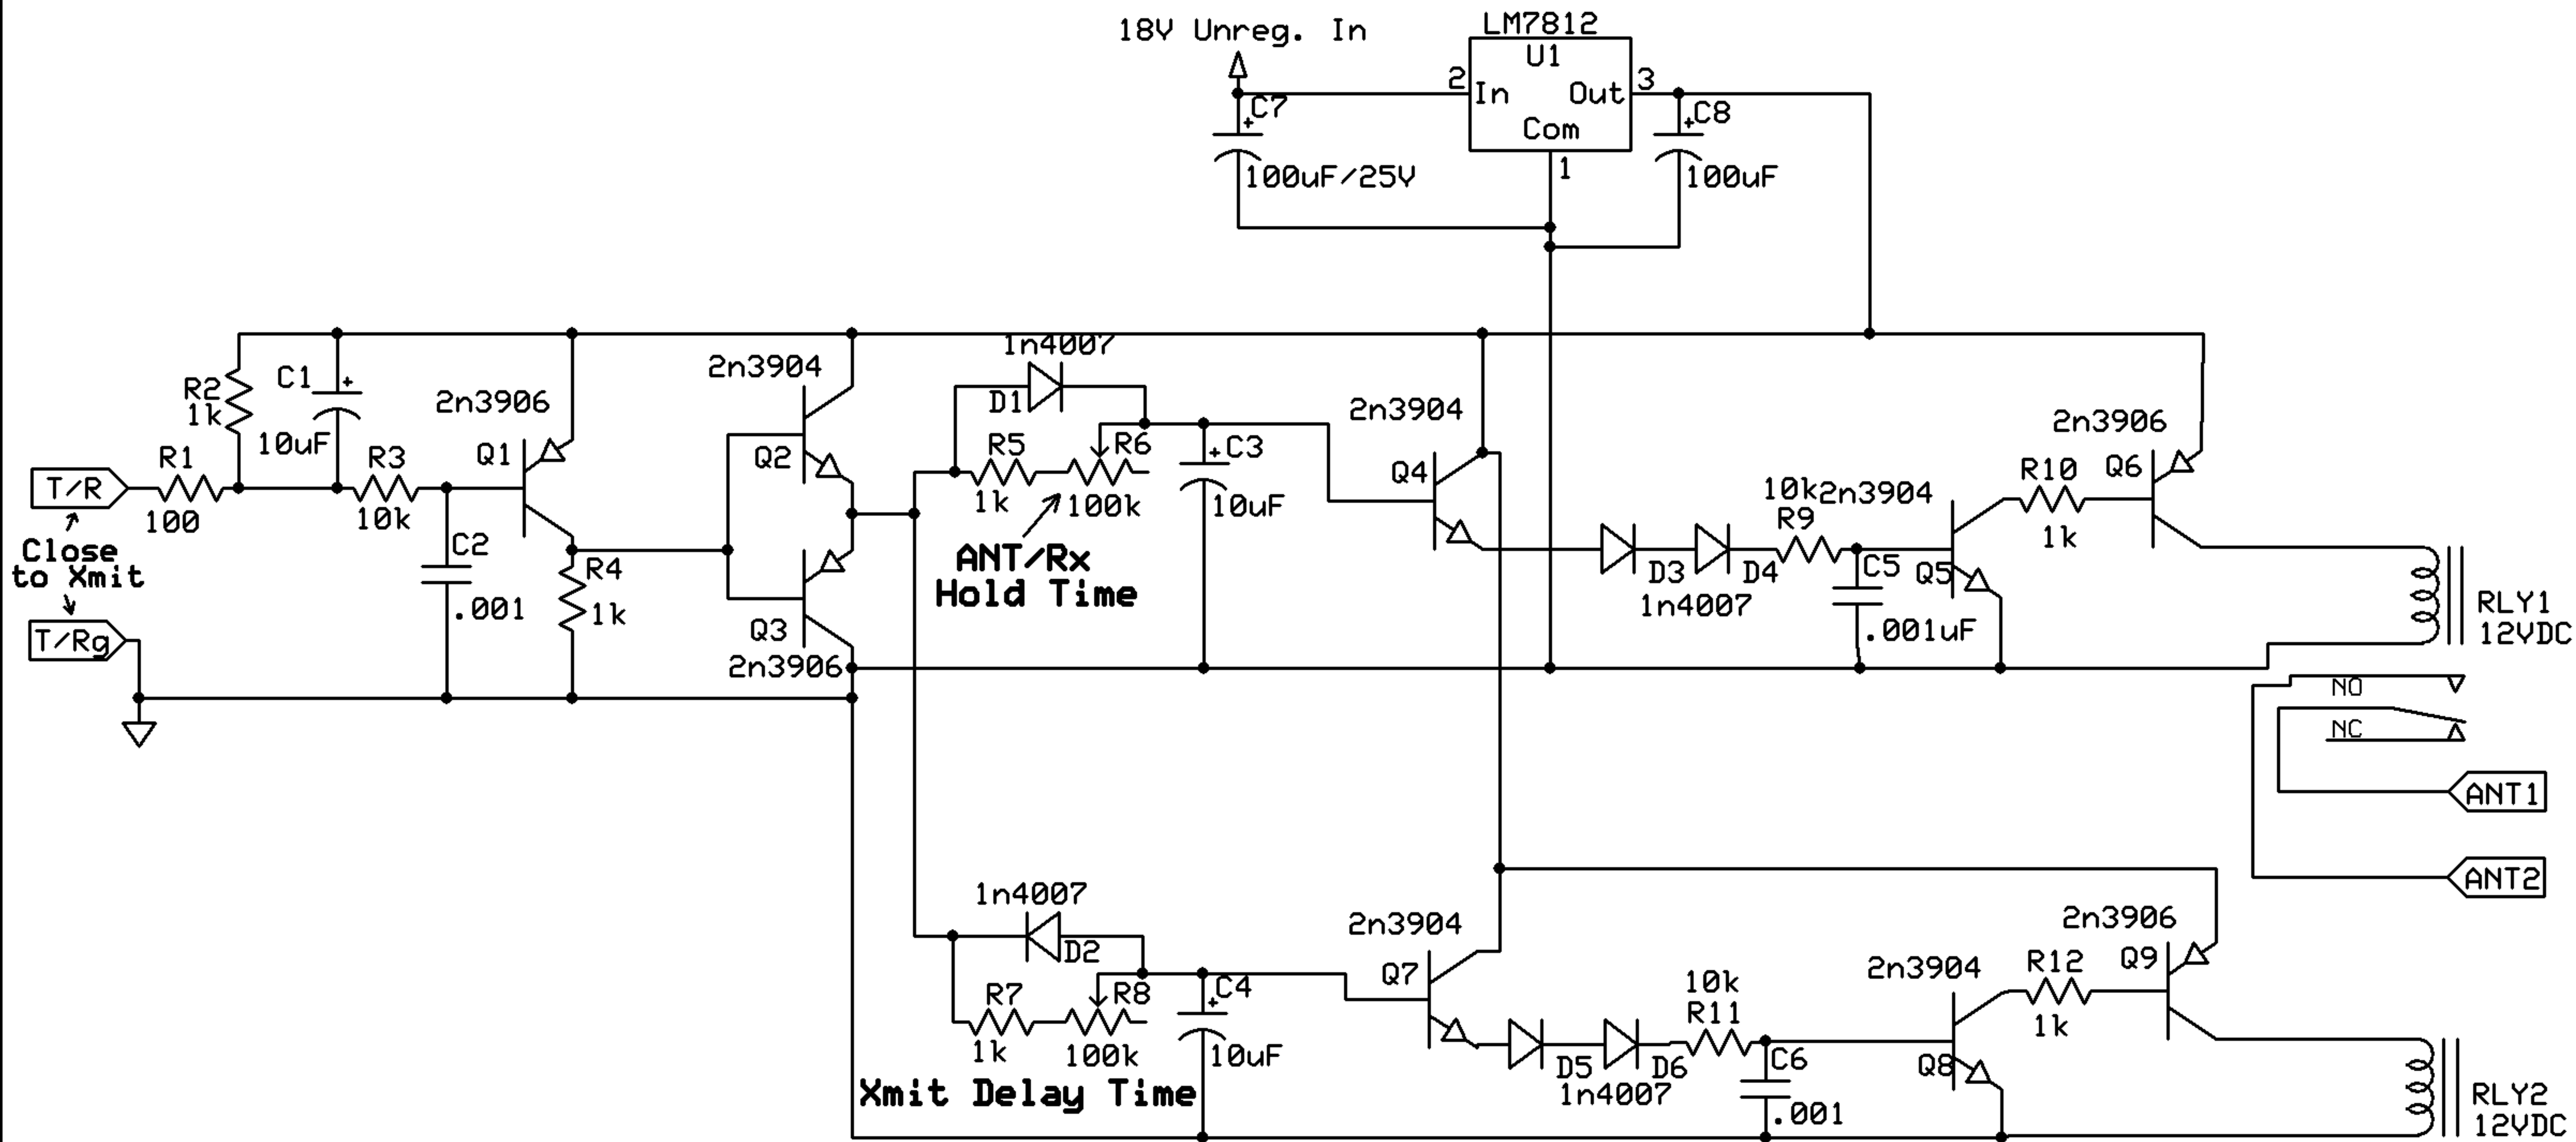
18V Unreg. In
LM7812
U1
2 In Out 3
Com
1
C7
100uF/25V
C8
100uF
R2
1k
C1
10uF
2n3906
Q1
R1
100
R3
10k
T/R
Close
to Xmit
T/Rg
C2
.001
R4
1k
2n3904
Q2
Q3
2n3906
1n4007
D1
R5
1k
R6
100k
ANT/Rx
Hold Time
C3
10uF
2n3904
Q4
D3
D4
1n4007
10k
R9
2n3904
C5
.001uF
Q5
R10
1k
2n3906
Q6
RLY1
12VDC
NO
NC
ANT1
ANT2
1n4007
D2
R7
1k
R8
100k
C4
10uF
Xmit Delay Time
2n3904
Q7
D5
1n4007
D6
10k
R11
C6
.001
2n3904
Q8
R12
1k
2n3906
Q9
RLY2
12VDC